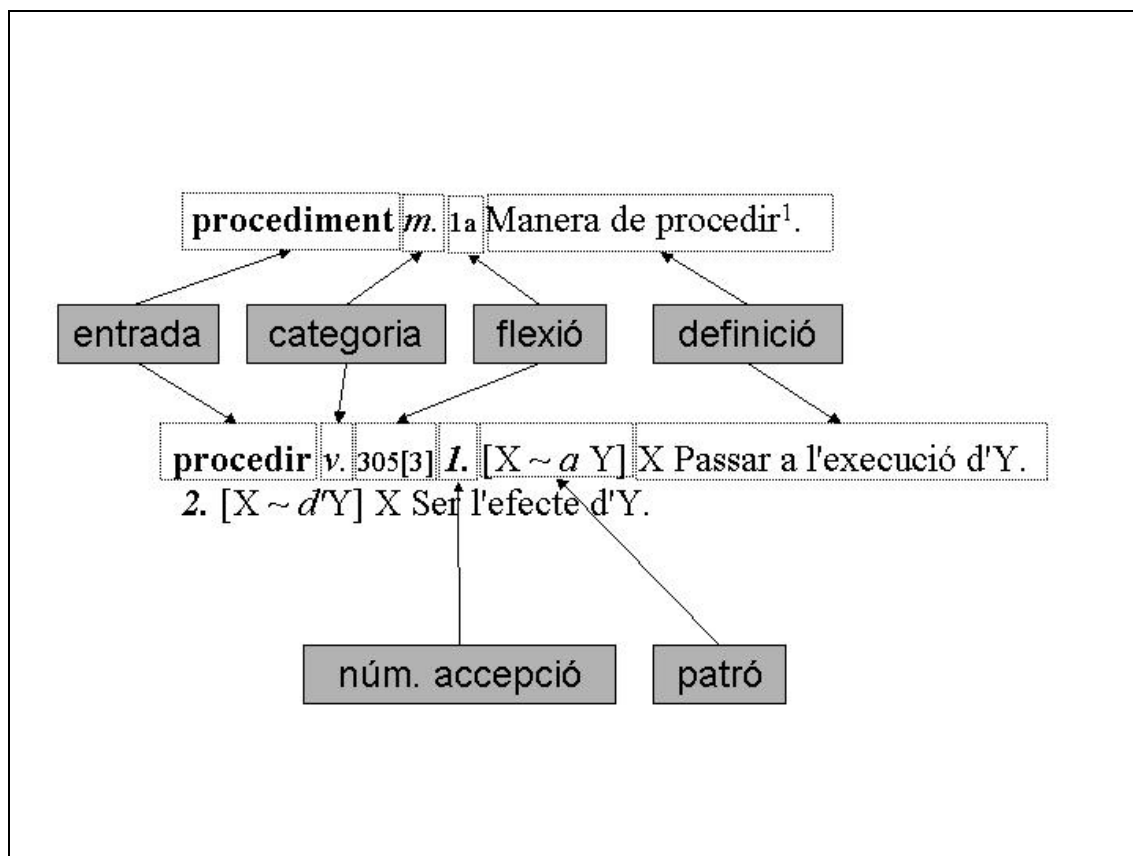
**procediment** *m.* 1a Manera de procedir$^1$.

entrada

categoria

flexió

definició

**procedir** *v.* 305[3] ***1.*** [X ~ *a* Y] X Passar a l'execució d'Y.
***2.*** [X ~ *d'*Y] X Ser l'efecte d'Y.

núm. accepció

patró